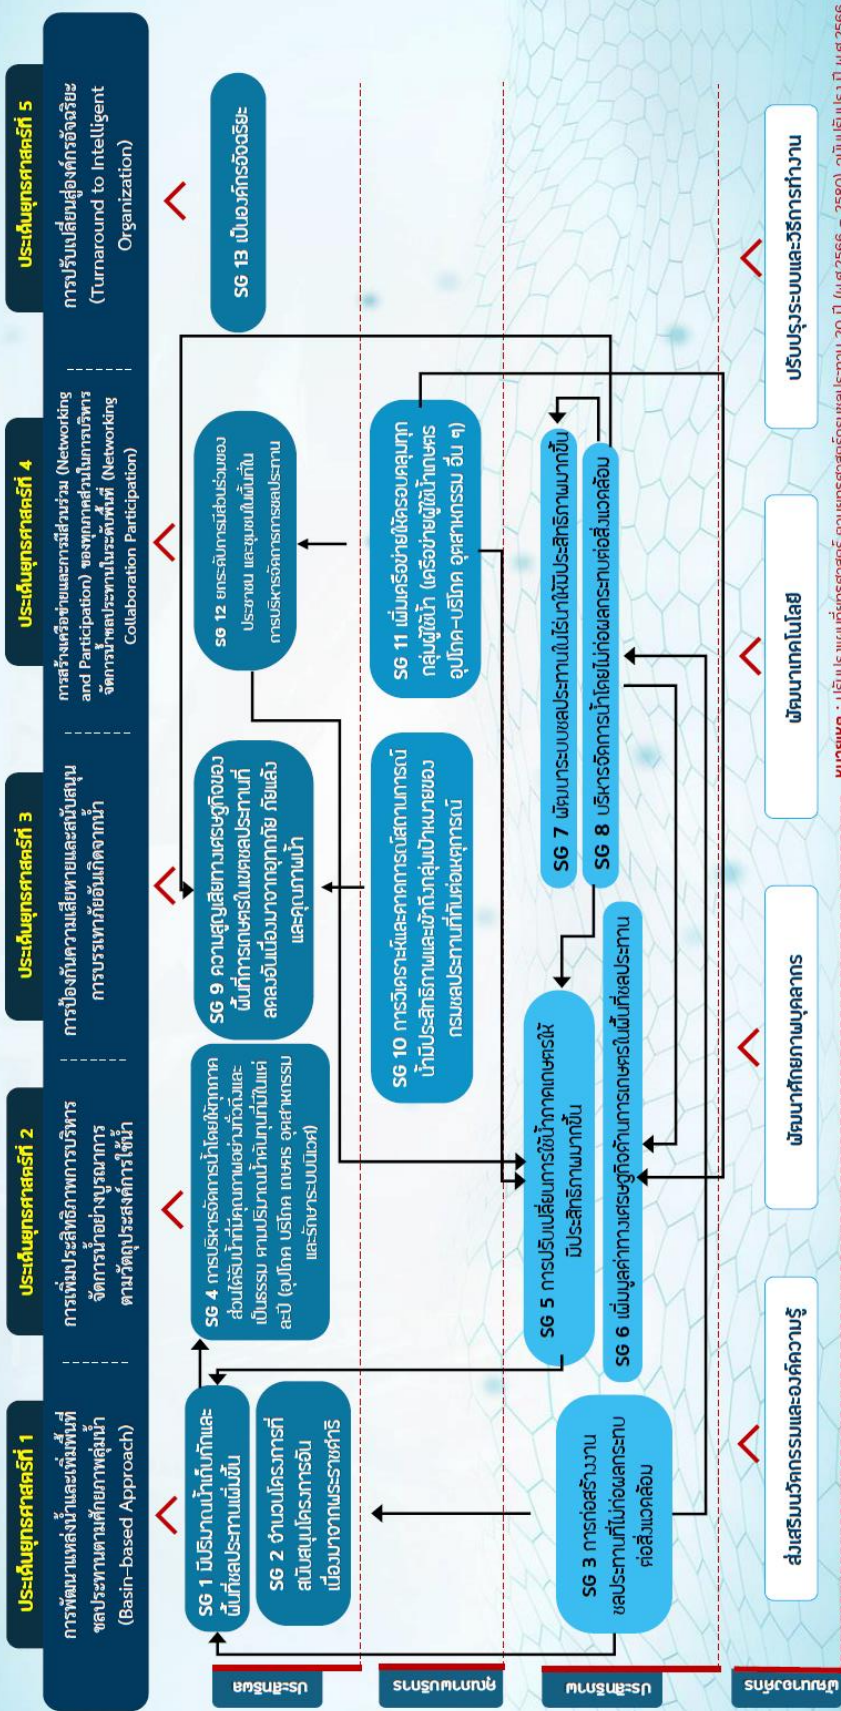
ประเด็นยุทธศาสตร์ 1
การพัฒนาแหล่งน้ำและเพิ่มพื้นที่ชลประทานตามศักยภาพลุ่มน้ำ (Basin-based Approach)

ประเด็นยุทธศาสตร์ 2
การเพิ่มประสิทธิภาพการบริหารจัดการน้ำอย่างบูรณาการตามวัตถุประสงค์การใช้น้ำ

ประเด็นยุทธศาสตร์ 3
การป้องกันความเสียหายและสนับสนุนการบรรเทาภัยอันเกิดจากน้ำ

ประเด็นยุทธศาสตร์ 4
การสร้างเครือข่ายและการมีส่วนร่วม (Networking and Participation) ของทุกภาคส่วนในการบริหารจัดการน้ำชลประทานในระดับพื้นที่ (Networking Collaboration Participation)

ประเด็นยุทธศาสตร์ 5
การปรับเปลี่ยนสู่องค์กรอัจฉริยะ (Turnaround to Intelligent Organization)

ประสิทธิผล

SG 1 มีปริมาณน้ำเก็บกักและพื้นที่ชลประทานเพิ่มขึ้น

SG 2 จำนวนโครงการที่สนับสนุนโครงการอันเนื่องมาจากพระราชดำริ

SG 4 การบริหารจัดการน้ำโดยให้ทุกภาคส่วนได้รับน้ำที่มีคุณภาพอย่างทั่วถึงและเป็นธรรม ตามปริมาณน้ำต้นทุนที่มีในแต่ละปี (อุปโภค บริโภค เกษตร อุตสาหกรรม และรักษาระบบนิเวศ)

SG 9 ความสูญเสียทางเศรษฐกิจของพื้นที่การเกษตรในเขตชลประทานลดลงอันเนื่องมาจากอุทกภัย ภัยแล้ง และคุณภาพน้ำ

SG 12 ยกระดับการมีส่วนร่วมของประชาชน และชุมชนในพื้นที่ในการบริหารจัดการชลประทาน

SG 13 เป็นองค์กรอัจฉริยะ

คุณภาพบริการ

SG 10 การวิเคราะห์และคาดการณ์สถานการณ์น้ำมีประสิทธิภาพและเข้าถึงกลุ่มเป้าหมายของกรมชลประทานที่ทันต่อเหตุการณ์

SG 11 เพิ่มเครือข่ายให้ครอบคลุมทุกกลุ่มผู้ใช้น้ำ (เครือข่ายผู้ใช้น้ำเกษตร อุปโภค-บริโภค อุตสาหกรรม อื่น ๆ)

ประสิทธิภาพ

SG 3 การก่อสร้างงานชลประทานที่ไม่ก่อผลกระทบต่อสิ่งแวดล้อม

SG 5 การปรับเปลี่ยนการใช้น้ำภาคเกษตรให้มีประสิทธิภาพมากขึ้น

SG 6 เพิ่มมูลค่าทางเศรษฐกิจด้านการเกษตรในพื้นที่ชลประทาน

SG 7 พัฒนาระบบชลประทานในไร่นาให้มีประสิทธิภาพมากขึ้น

SG 8 บริหารจัดการน้ำโดยไม่ก่อผลกระทบต่อสิ่งแวดล้อม

พัฒนาองค์กร

ส่งเสริมนวัตกรรมและองค์ความรู้

พัฒนาศักยภาพบุคลากร

พัฒนาเทคโนโลยี

ปรับปรุงระบบและวิธีการทำงาน

หมายเหตุ : ปรับปรุงแผนยุทธศาสตร์ กรมชลประทาน 20 ปี (พ.ศ.2566 – 2580) ฉบับปรับปรุง ปี พ.ศ.2566